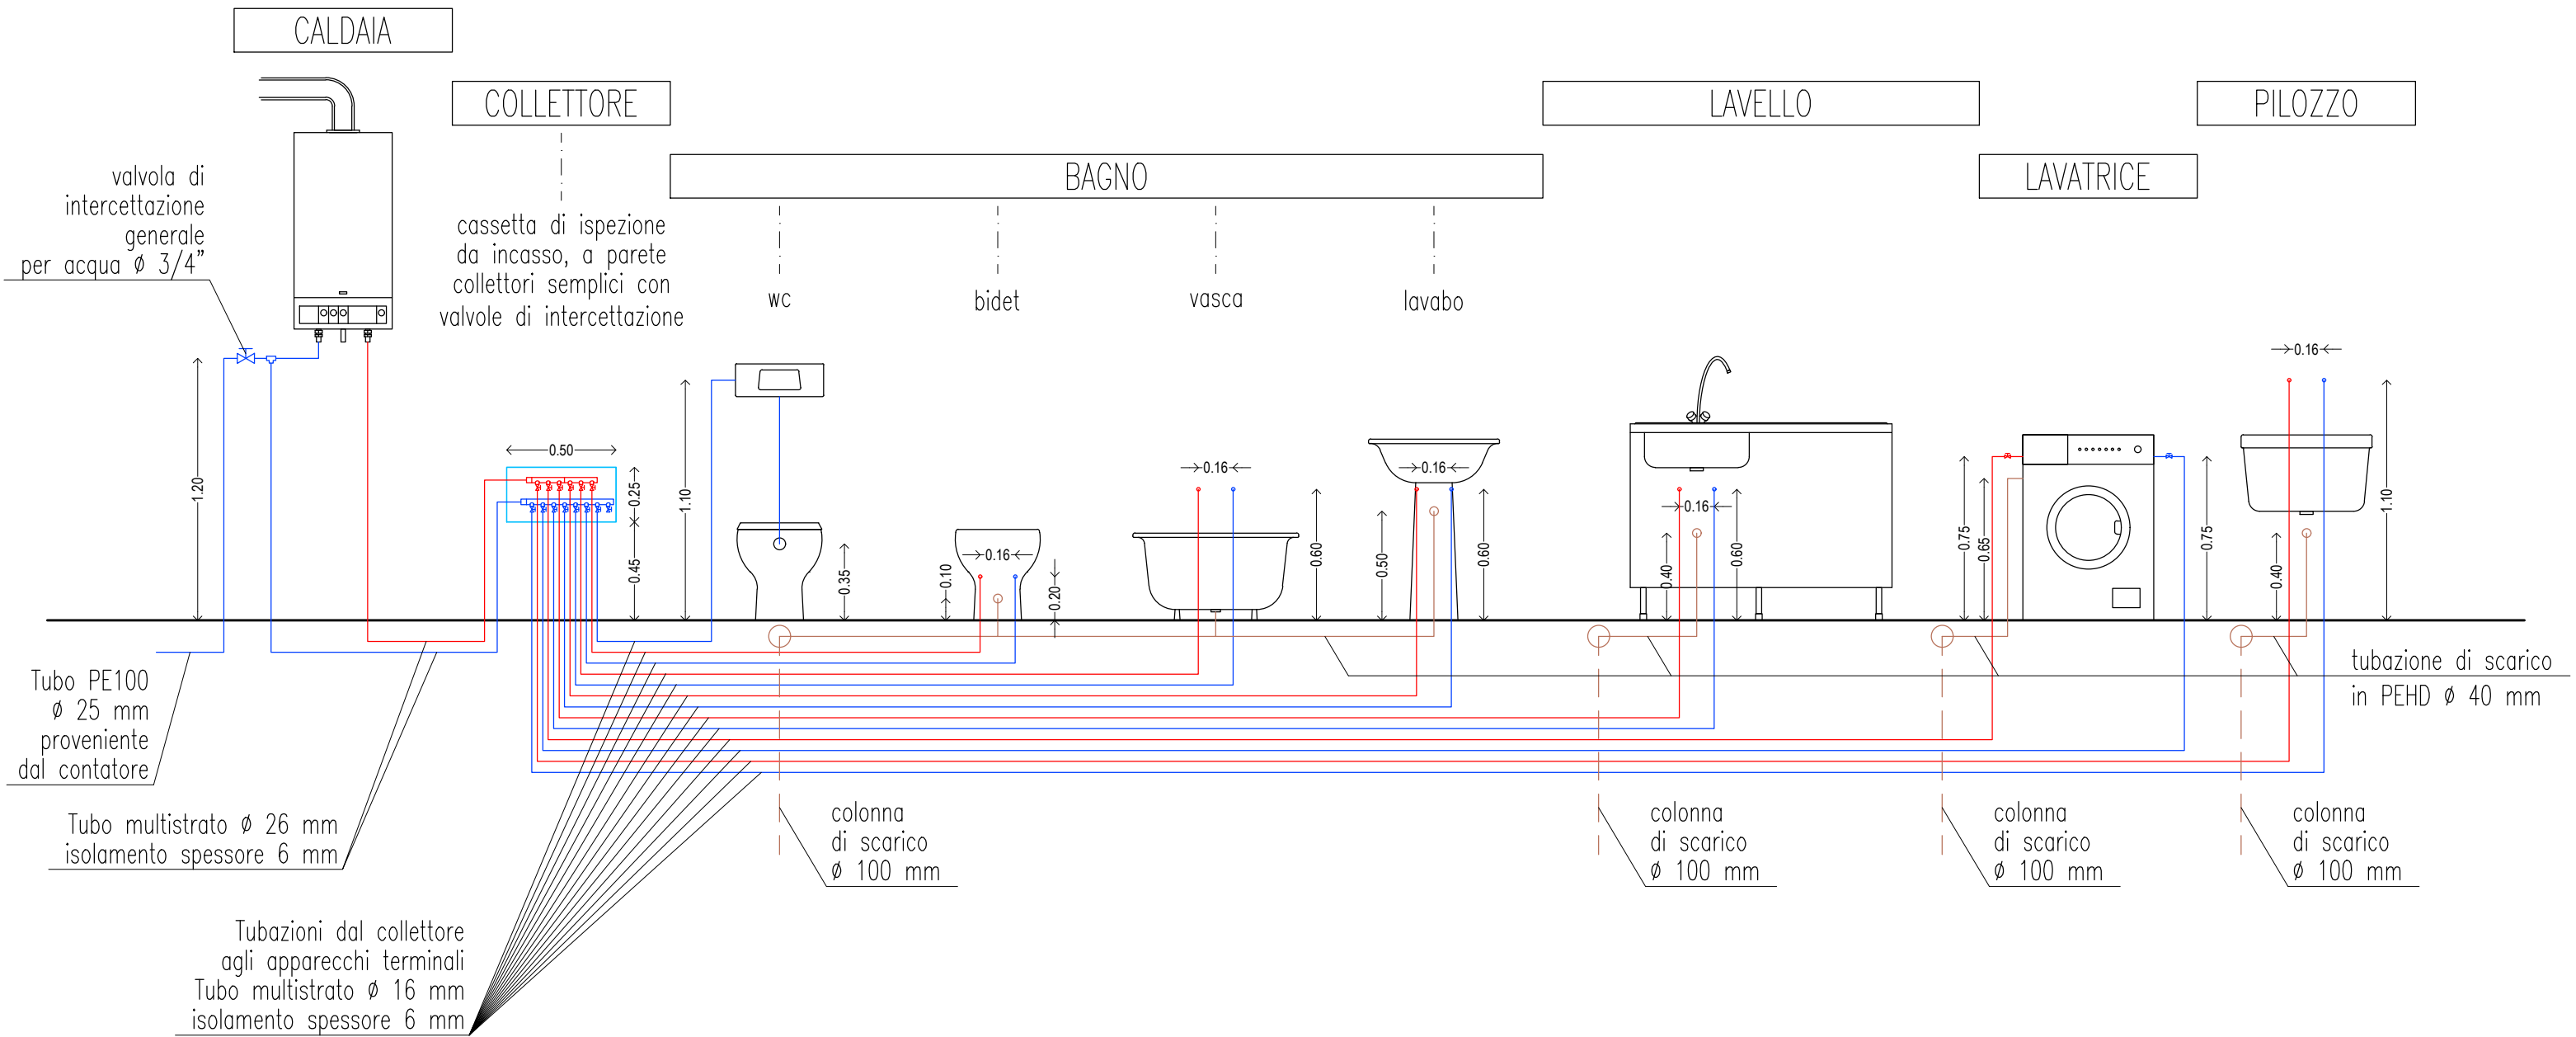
CALDAIA

COLLETTORE

LAVELLO

PILOZZO

BAGNO

LAVATRICE

valvola di intercettazione generale per acqua ø 3/4"

cassetta di ispezione da incasso, a parete collettori semplici con valvole di intercettazione

wc

bidet

vasca

lavabo

0.16

0.50

0.16

0.16

0.16

0.25

1.20

0.45

1.10

0.35

0.10

0.16

0.20

0.60

0.50

0.60

0.40

0.60

0.75

0.65

0.75

0.40

1.10

Tubo PE100 ø 25 mm proveniente dal contatore

Tubo multistrato ø 26 mm isolamento spessore 6 mm

Tubazioni dal collettore agli apparecchi terminali Tubo multistrato ø 16 mm isolamento spessore 6 mm

tubazione di scarico in PEHD ø 40 mm

colonna di scarico ø 100 mm

colonna di scarico ø 100 mm

colonna di scarico ø 100 mm

colonna di scarico ø 100 mm